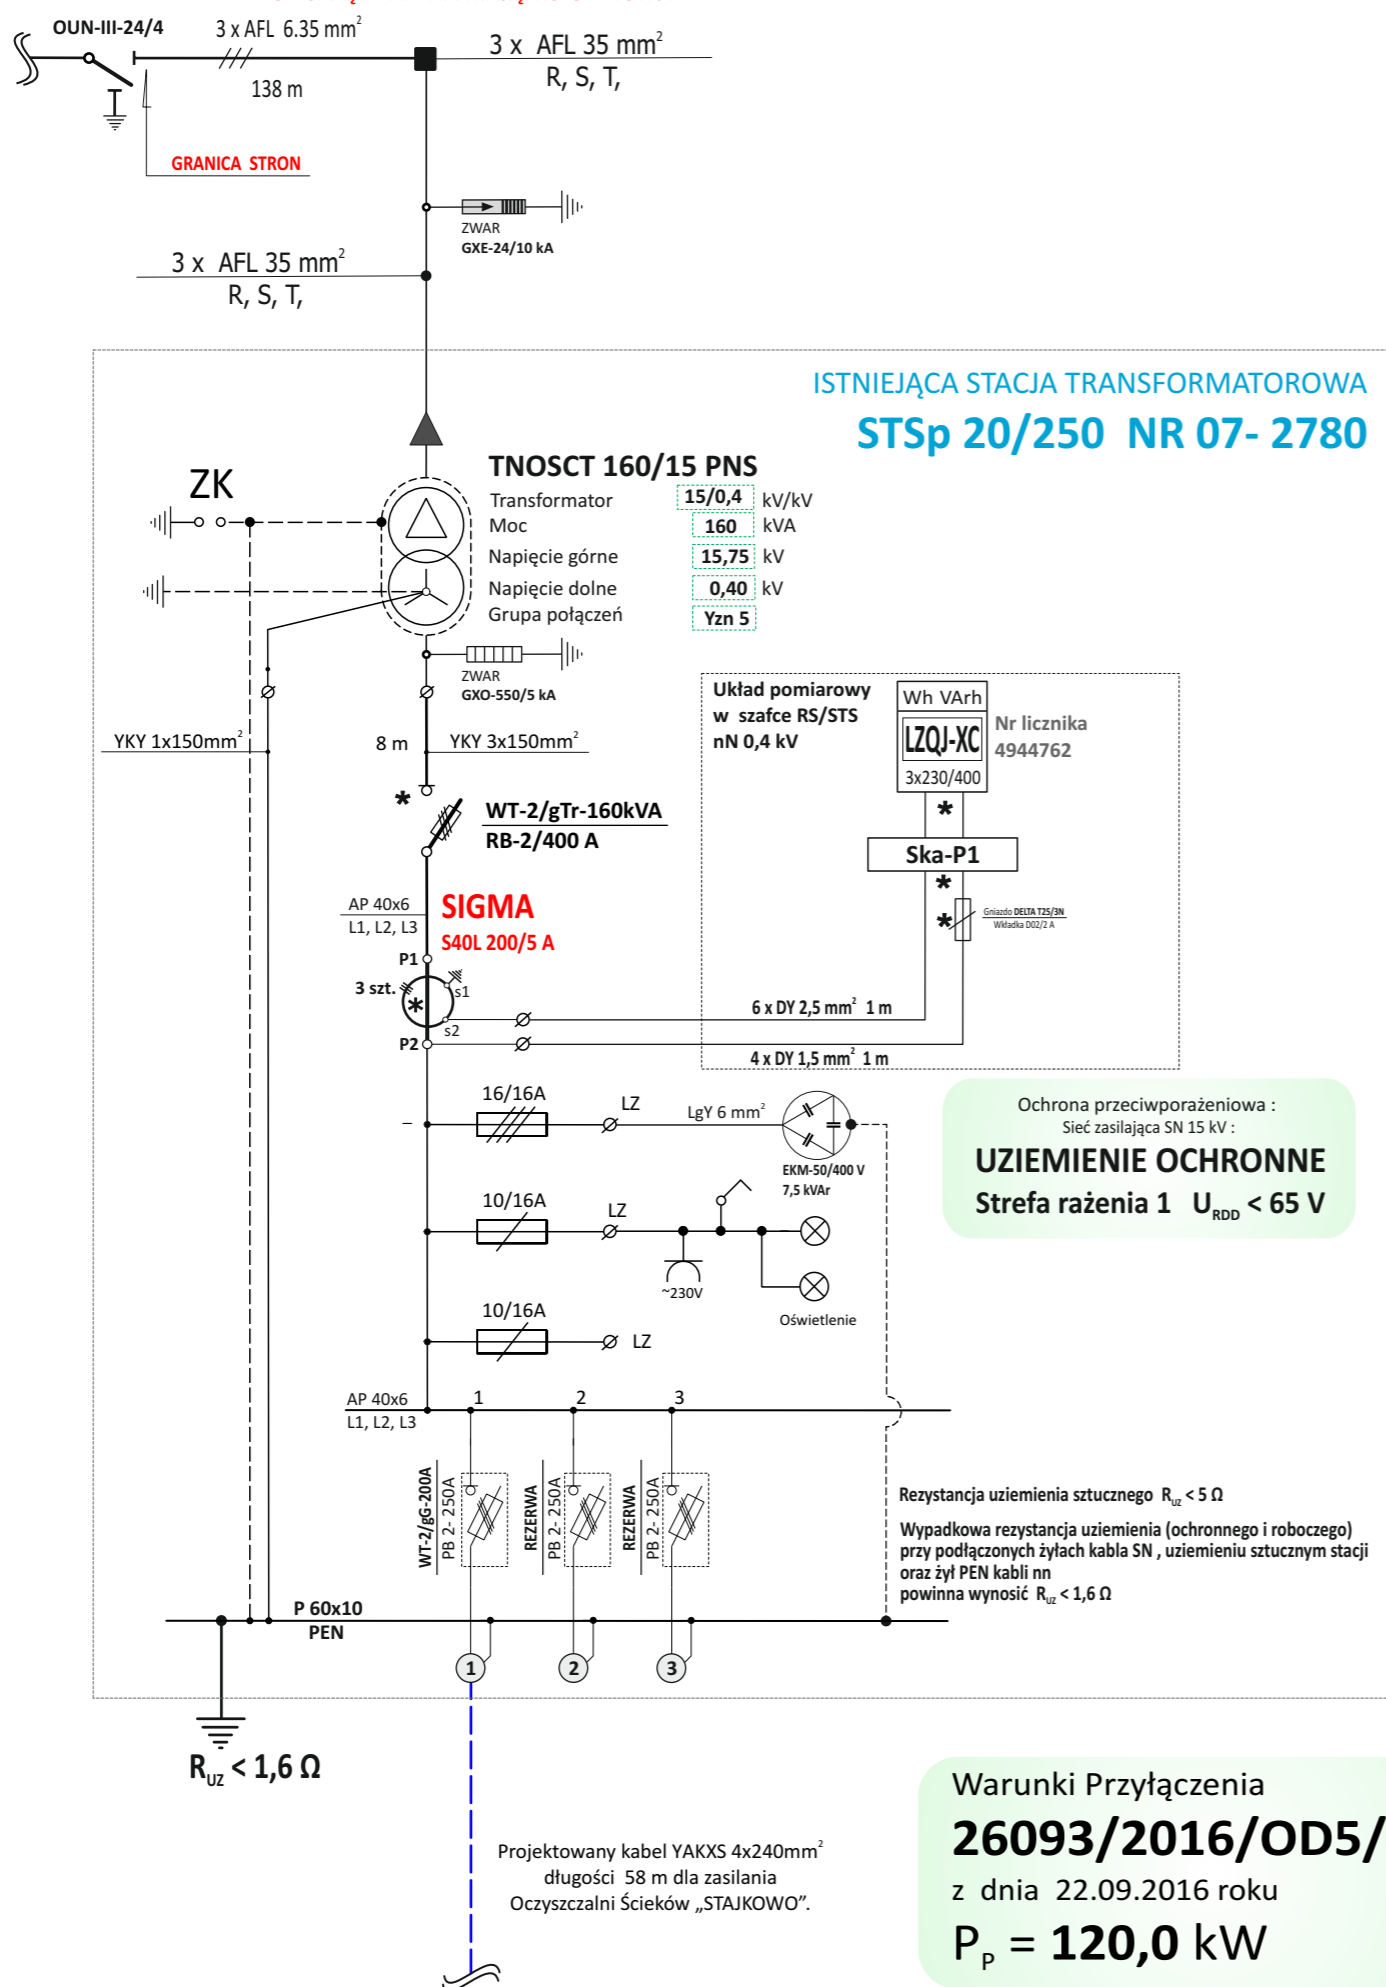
OUN-III-24/4
3 x AFL 6.35 mm$^2$
138 m
3 x AFL 35 mm$^2$
R, S, T,
GRANICA STRON
ZWAR
GXE-24/10 kA
3 x AFL 35 mm$^2$
R, S, T,

ISTNIEJĄCA STACJA TRANSFORMATOROWA
STSp 20/250 NR 07- 2780

TNOSCT 160/15 PNS
ZK
| Transformator | 15/0,4 | kV/kV |
|---|---|---|
| Moc | 160 | kVA |
| Napięcie górne | 15,75 | kV |
| Napięcie dolne | 0,40 | kV |
| Grupa połączeń | Yzn 5 | |

ZWAR
GXO-550/5 kA
YKY 1x150mm$^2$
8 m
YKY 3x150mm$^2$
Układ pomiarowy w szafce RS/STS nN 0,4 kV
Wh VArh
LZQJ-XC
3x230/400
Nr licznika 4944762
Ska-P1
Gniazdo DELTA T25/3N Wkładka D02/2 A
WT-2/gTr-160kVA
RB-2/400 A
AP 40x6
L1, L2, L3
SIGMA
S40L 200/5 A
P1
3 szt.
s1
s2
P2
6 x DY 2,5 mm$^2$ 1 m
4 x DY 1,5 mm$^2$ 1 m
16/16A
LZ
LgY 6 mm$^2$
EKM-50/400 V
7,5 kVAr
Ochrona przeciwporażeniowa :
Sieć zasilająca SN 15 kV :
UZIEMIENIE OCHRONNE
Strefa rażenia 1 $U_{RDD}$ < 65 V
10/16A
LZ
~230V
Oświetlenie
10/16A
LZ
AP 40x6
L1, L2, L3
1
2
3
WT-2/gG-200A
PB 2- 250A
REZERWA
PB 2- 250A
REZERWA
PB 2- 250A
Rezystancja uziemienia sztucznego $R_{uz}$ < 5 Ω
Wypadkowa rezystancja uziemienia (ochronnego i roboczego) przy podłączonych żyłach kabla SN , uziemieniu sztucznym stacji oraz żył PEN kabli nn powinna wynosić $R_{uz}$ < 1,6 Ω
P 60x10
PEN
1
2
3
$R_{UZ}$ < 1,6 Ω
Projektowany kabel YAKXS 4x240mm$^2$ długości 58 m dla zasilania Oczyszczalni Ścieków „STAJKOWO".
Warunki Przyłączenia
26093/2016/OD5/
z dnia 22.09.2016 roku
$P_P$ = 120,0 kW